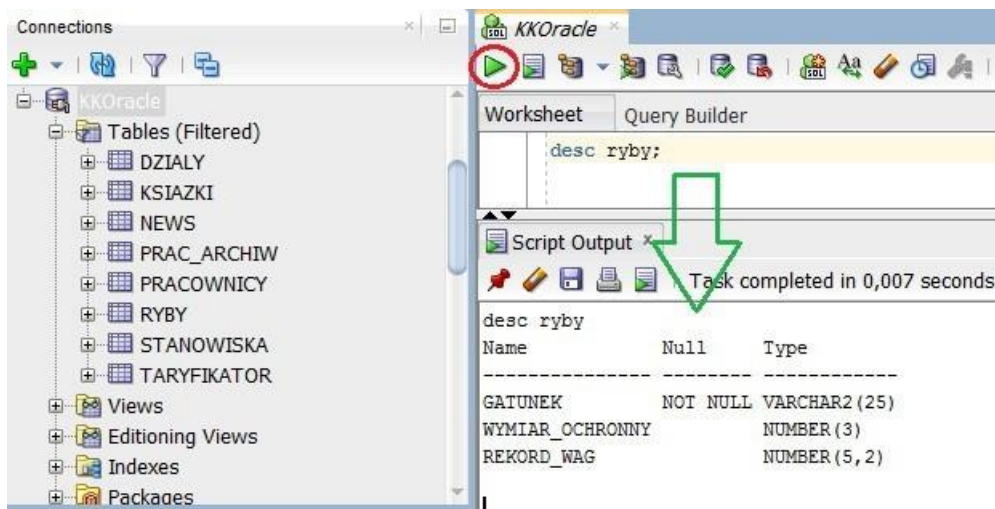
Connections

KKOracle
Tables (Filtered)
DZIALY
KSIAZKI
NEWS
PRAC_ARCHIW
PRACOWNICY
RYBY
STANOWISKA
TARYFIKATOR
Views
Editioning Views
Indexes
Packages

KKOracle ×

Worksheet Query Builder

desc ryby;

Script Output ×

Task completed in 0,007 seconds

desc ryby
Name Null Type
--------------- -------- ------------
GATUNEK NOT NULL VARCHAR2(25)
WYMIAR_OCHRONNY NUMBER(3)
REKORD_WAG NUMBER(5,2)